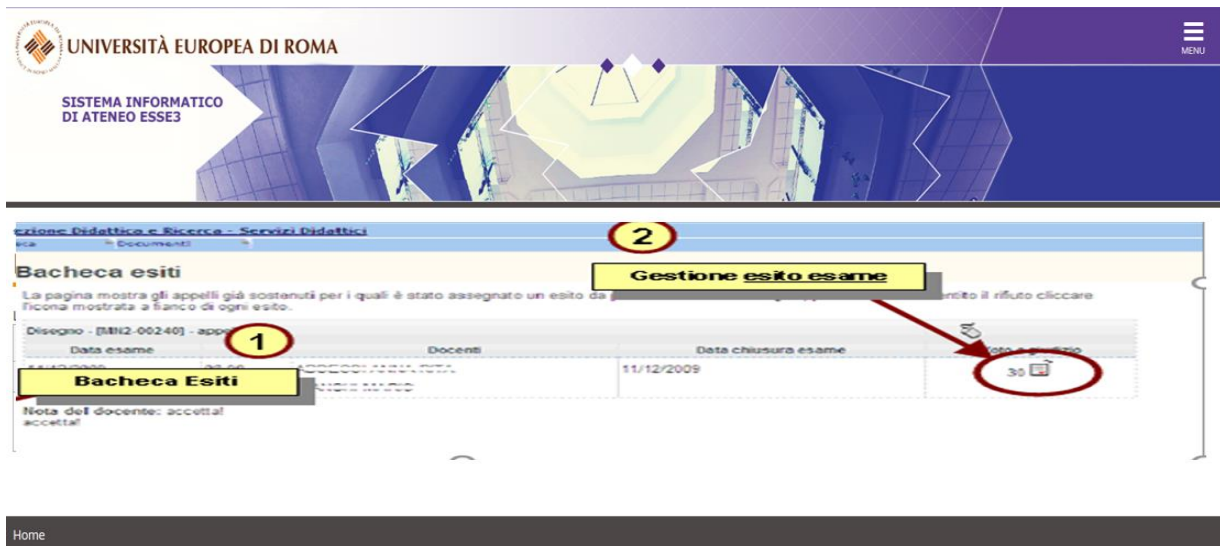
UNIVERSITÀ EUROPEA DI ROMA

MENU

SISTEMA INFORMATICO DI ATENEO ESSE3

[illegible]zione Didattica e Ricerca - Servizi Didattici

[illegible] Documenti

2

Bacheca esiti

Gestione esito esame

La pagina mostra gli appelli già sostenuti per i quali è stato assegnato un esito da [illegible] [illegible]entito il rifiuto cliccare l'icona mostrata a fianco di ogni esito.

Disegno - [MN2-00240] - appe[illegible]

1

| Data esame | | Docenti | Data chiusura esame | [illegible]oto o giudizio |
|---|---|---|---|---|
| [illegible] | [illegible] | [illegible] | 11/12/2009 | 30 |

Bacheca Esiti

Nota del docente: accetta!
accetta!

Home